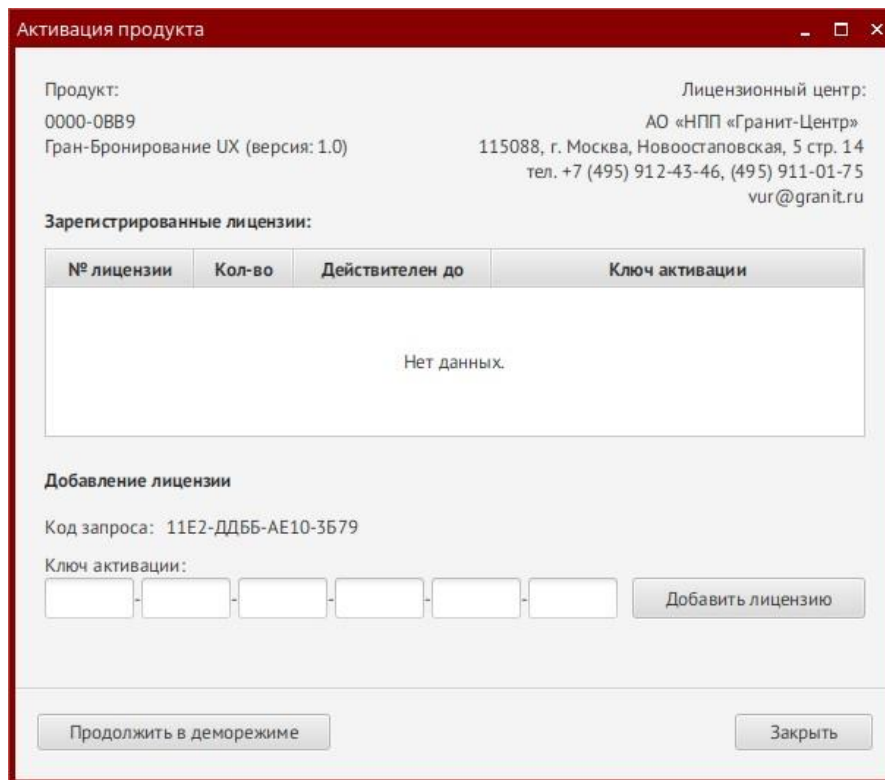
Активация продукта

_ □ ×

Продукт:
0000-0BB9
Гран-Бронирование UX (версия: 1.0)

Лицензионный центр:
АО «НПП «Гранит-Центр»
115088, г. Москва, Новоостаповская, 5 стр. 14
тел. +7 (495) 912-43-46, (495) 911-01-75
vur@granit.ru

Зарегистрированные лицензии:

| № лицензии | Кол-во | Действителен до | Ключ активации |
|---|---|---|---|
| | | Нет данных. | |

Добавление лицензии

Код запроса: 11E2-ДДББ-AE10-3Б79

Ключ активации:
- - - - -

Добавить лицензию

Продолжить в деморежиме

Закрыть